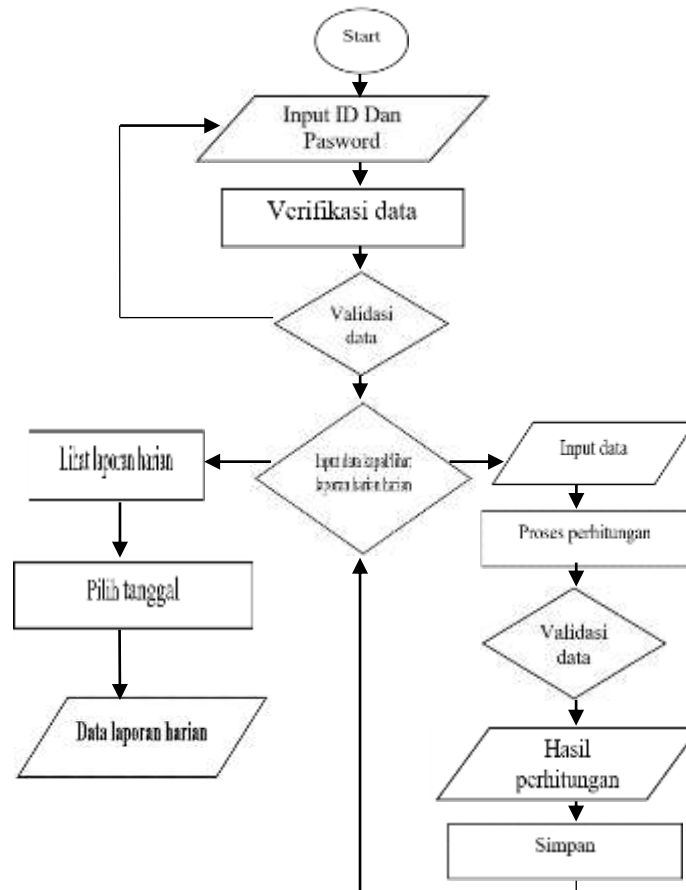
Start

Input ID Dan Pasword

Verifikasi data

Validasi data

Lihat laporan harian

laporan data kapal lihat laporan harian harian

Input data

Proses perhitungan

Pilih tanggal

Validasi data

Data laporan harian

Hasil perhitungan

Simpan